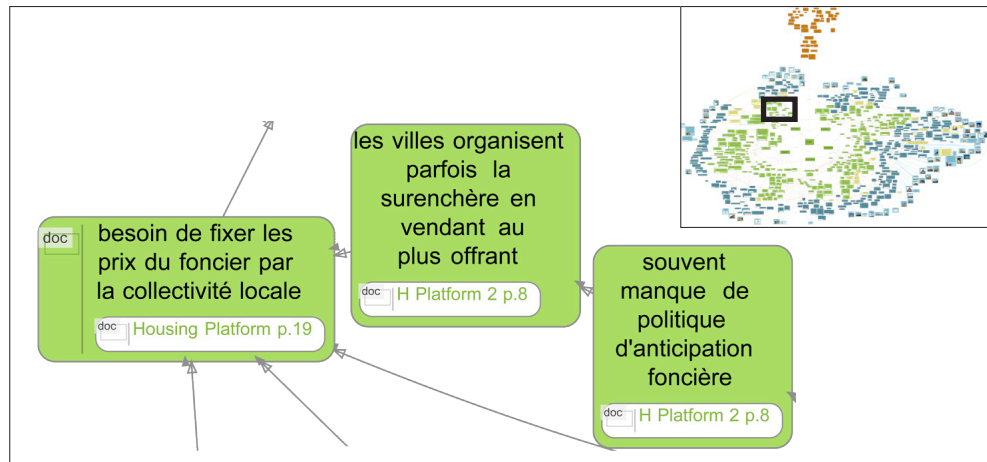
doc
besoin de fixer les prix du foncier par la collectivité locale

doc
Housing Platform p.19

les villes organisent parfois la surenchère en vendant au plus offrant

doc
H Platform 2 p.8

souvent manque de politique d'anticipation foncière

doc
H Platform 2 p.8